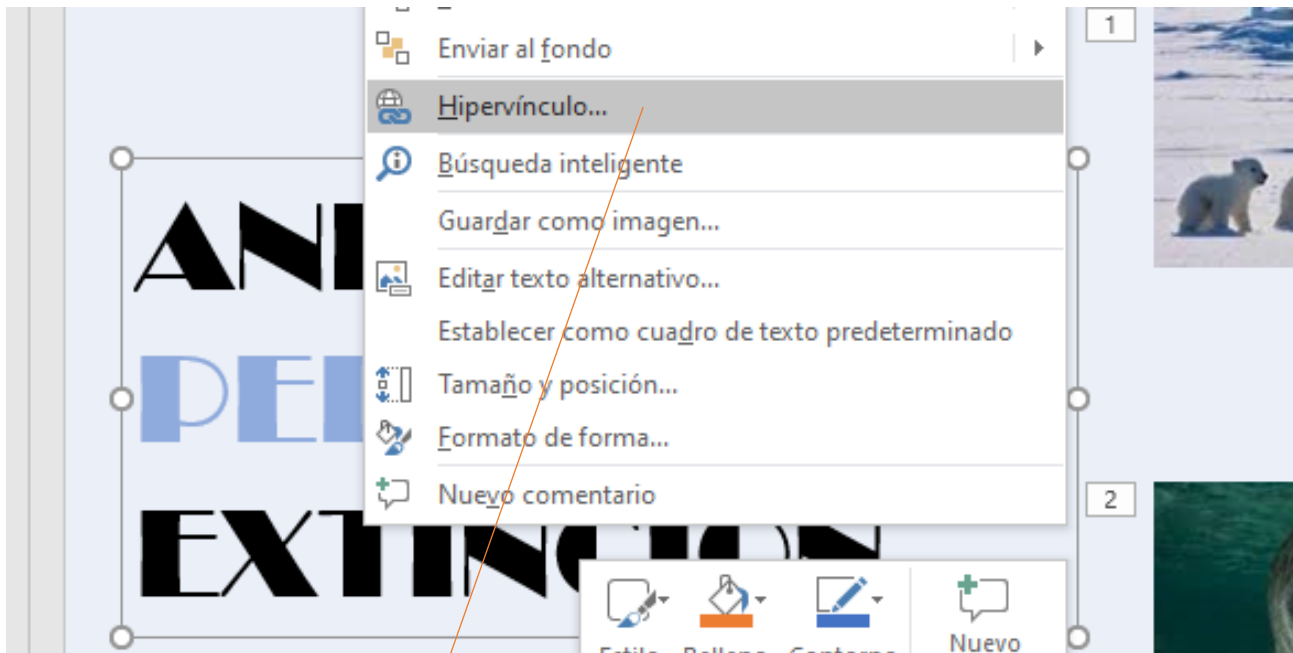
Enviar al fondo
Hipervínculo...
Búsqueda inteligente
Guardar como imagen...
Editar texto alternativo...
Establecer como cuadro de texto predeterminado
Tamaño y posición...
Formato de forma...
Nuevo comentario

1
2

ANI
PEI
EXTINCION

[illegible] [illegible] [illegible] Nuevo